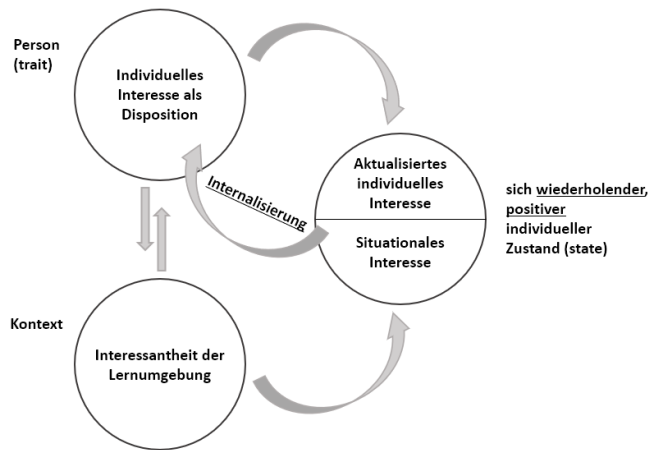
Person (trait)

Individuelles Interesse als Disposition

Internalisierung

Aktualisiertes individuelles Interesse

Situationales Interesse

sich wiederholender, positiver individueller Zustand (state)

Kontext

Interessantheit der Lernumgebung